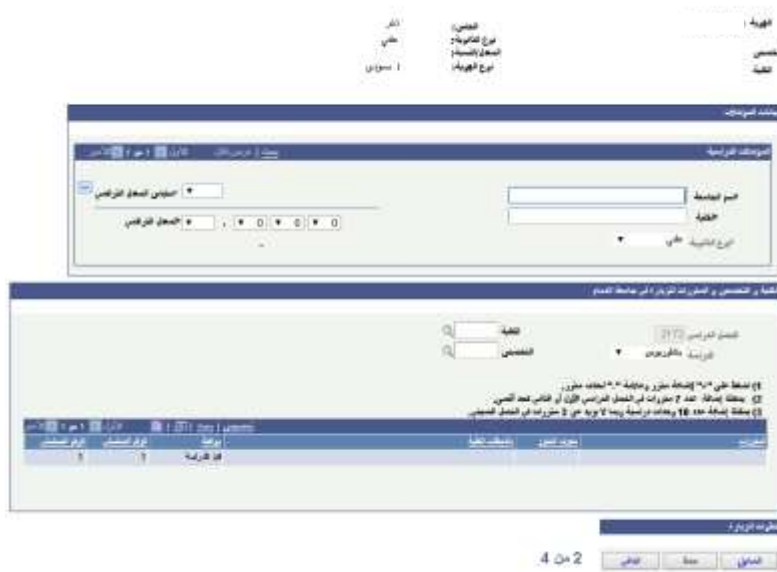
الهوية :
الجنس: ذكر
نوع الثانوية: علمي
المعدل/النسبة:
نوع الهوية: سعودي
التخصص
الكلية

بيانات المؤهلات

المؤهلات الدراسية
اسم الجامعة
الكلية
نوع الثانوية علمي
مقياس المعدل التراكمي
المعدل التراكمي
0 . 0 0 . 0

الكلية و التخصص و المقررات المراد معادلتها في جامعة الدمام
الفصل الدراسي 2172
الدرجة بكالوريوس
الكلية
التخصص
1) اضغط على "+" لإضافة مقرر و "-" لحذف مقرر.
2) يمكنك إضافة عدد 2 مقررات في الفصل الدراسي الأول أو الثاني لحد أقصى.
3) يمكنك إضافة حد 10 وحدات دراسية ربما لا يزيد عن 2 مقررات في الفصل الصيفي.

| المقررات | مقرر الطلب | رمز الكلية | الوصف | الرقم التسلسلي | الرقم المتسلسل |
|---|---|---|---|---|---|
| | | | قيد الدراسة | 1 | 1 |

طلب تم ارساله

السابق التالي حفظ
4 من 2